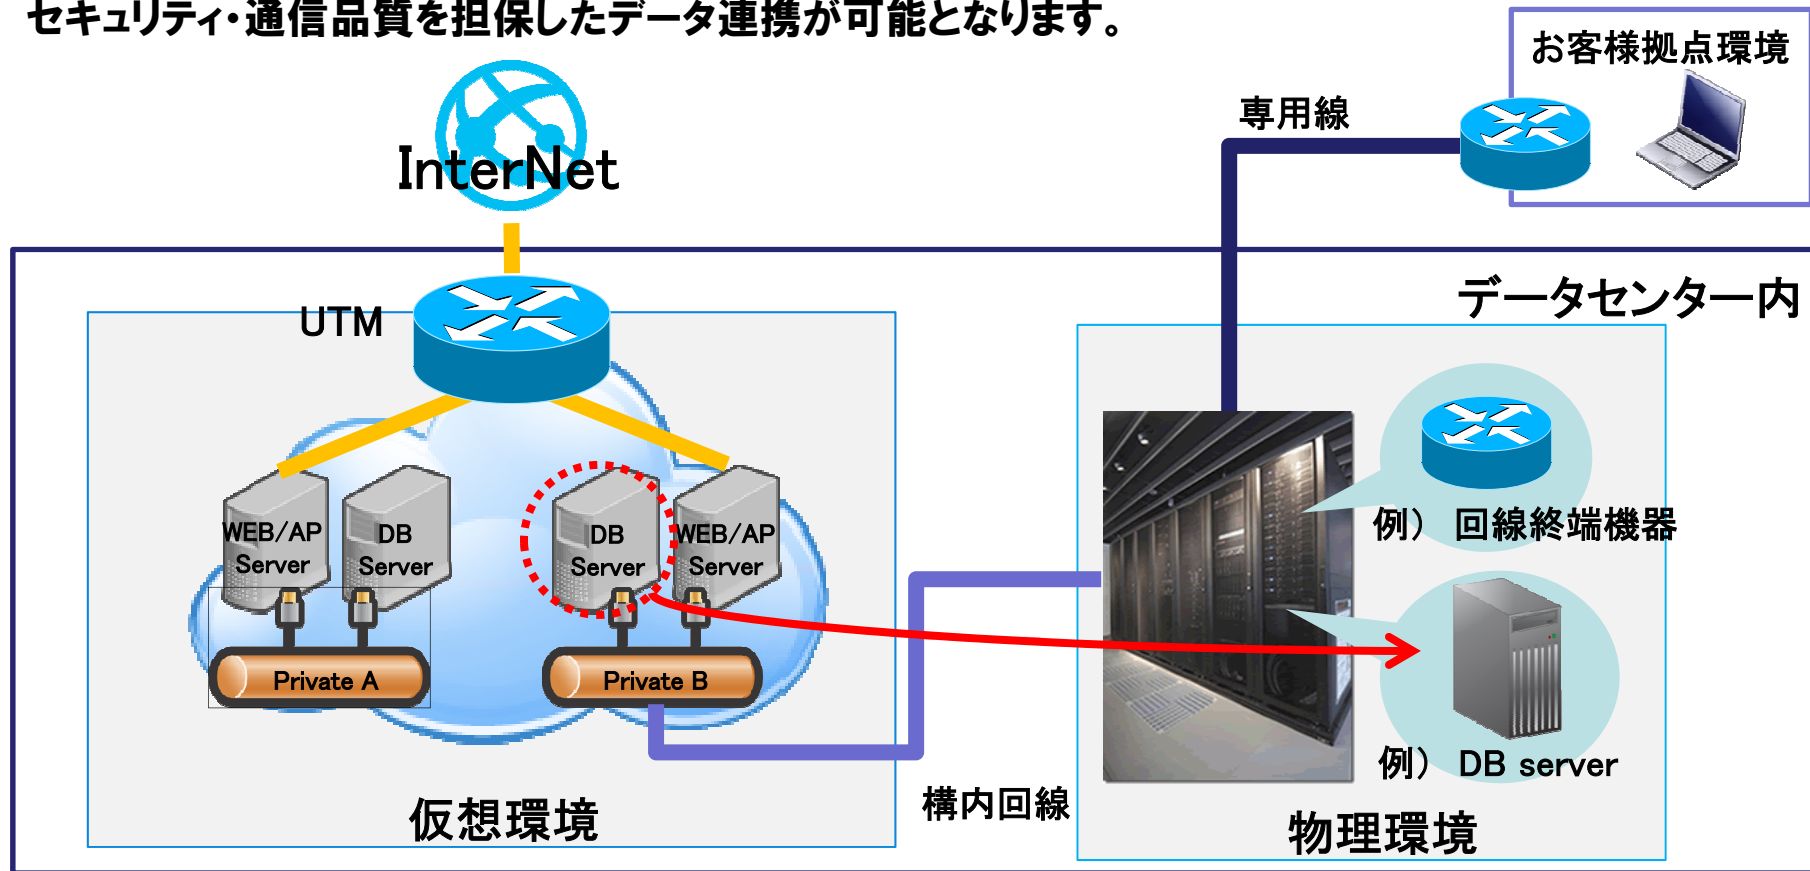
セキュリティ・通信品質を担保したデータ連携が可能となります。

お客様拠点環境

専用線

InterNet

データセンター内

UTM

WEB/AP Server

DB Server

DB Server

WEB/AP Server

Private A

Private B

例） 回線終端機器

例） DB server

仮想環境

構内回線

物理環境